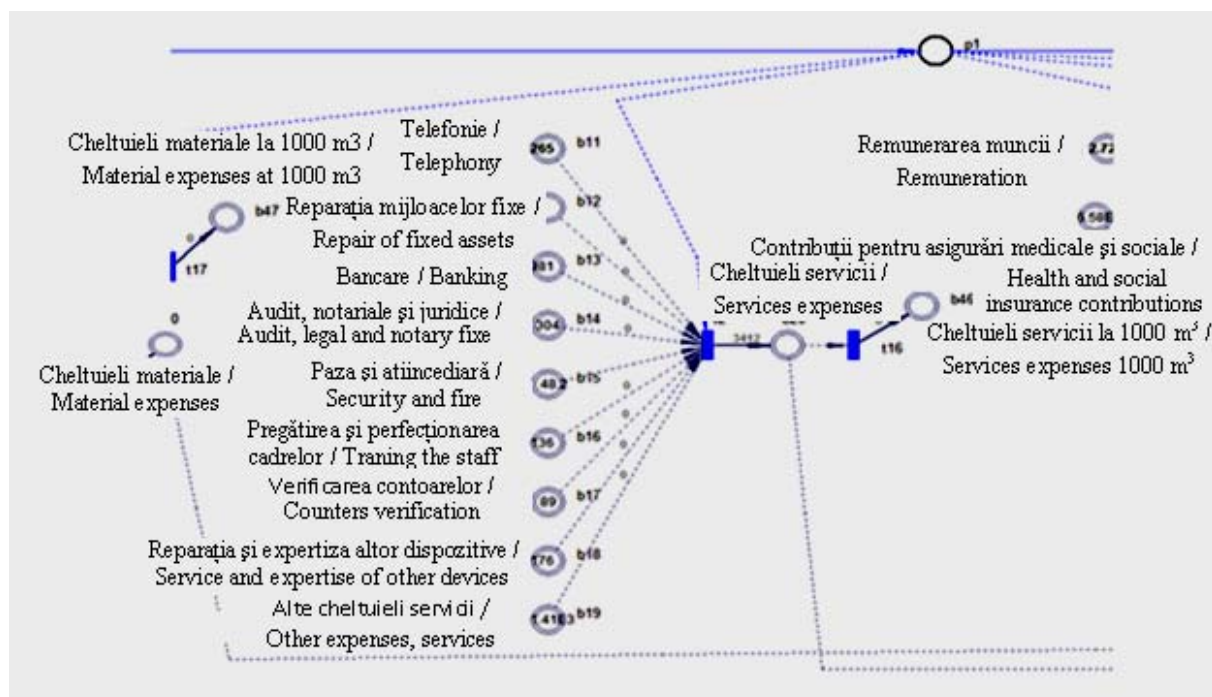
p1

Cheltuieli materiale la 1000 m3 / Material expenses at 1000 m3

b47

t17

0

Cheltuieli materiale / Material expenses

Telefonie / Telephony

265 b11

Reparația mijloacelor fixe / Repair of fixed assets

b12

Bancare / Banking

101 b13

Audit, notariale și juridice / Audit, legal and notary fixe

304 b14

Paza și atiincediară / Security and fire

48.2 b15

Pregătirea și perfecționarea cadrelor / Traning the staff

136 b16

Verificarea contoarelor / Counters verification

89 b17

Reparația și expertiza altor dispozitive / Service and expertise of other devices

176 b18

Alte cheltuieli servidi / Other expenses, services

1.4183 b19

Remunerarea muncii / Remuneration

2.72

6.508

Contribuții pentru asigurări medicale și sociale / Health and social insurance contributions

Cheltuieli servicii / Services expenses

3412

b46

t16

Cheltuieli servicii la 1000 m$^3$ / Services expenses 1000 m$^3$